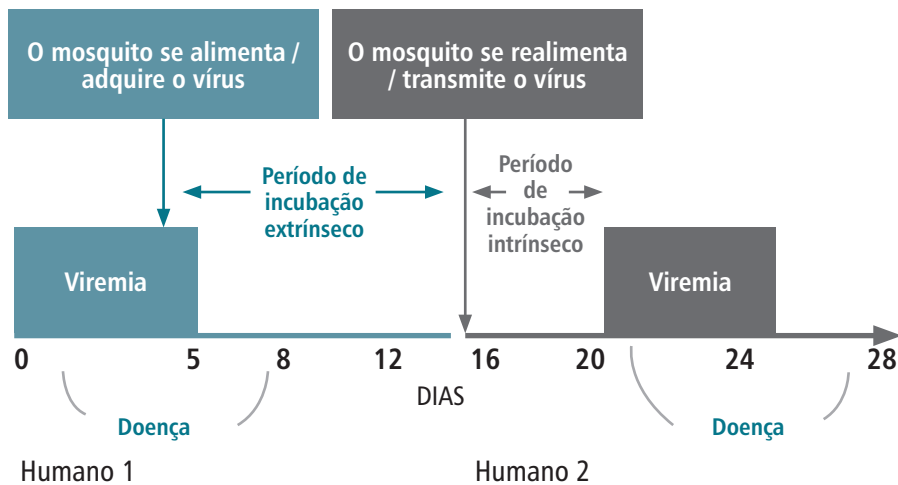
O mosquito se alimenta / adquire o vírus

O mosquito se realimenta / transmite o vírus

Período de incubação extrínseco

Período de incubação intrínseco

Viremia

Viremia

0 5 8 12 16 20 24 28

DIAS

Doença

Doença

Humano 1

Humano 2